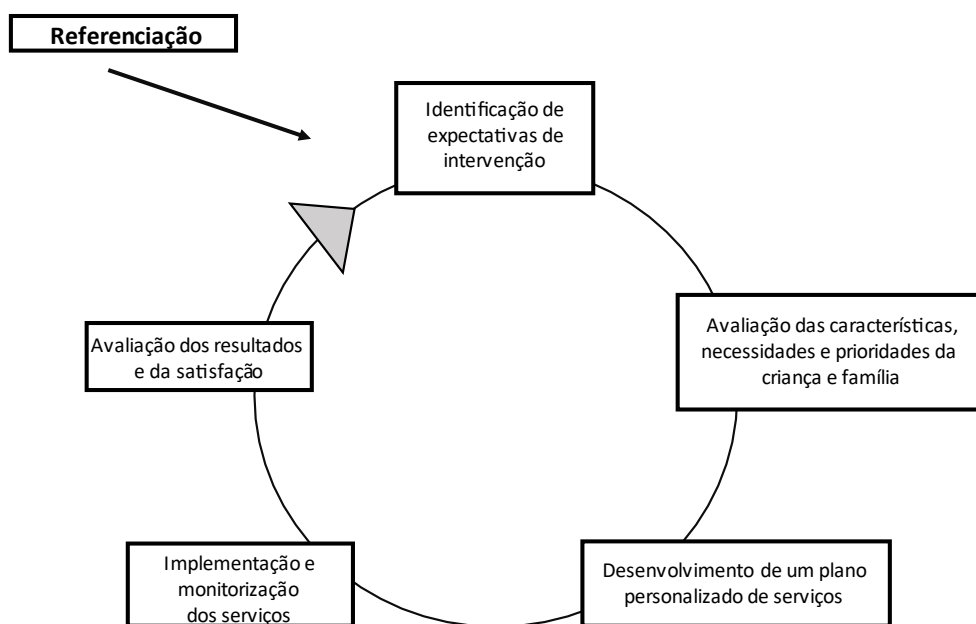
Referenciação

Identificação de expectativas de intervenção

Avaliação das características, necessidades e prioridades da criança e família

Desenvolvimento de um plano personalizado de serviços

Implementação e monitorização dos serviços

Avaliação dos resultados e da satisfação